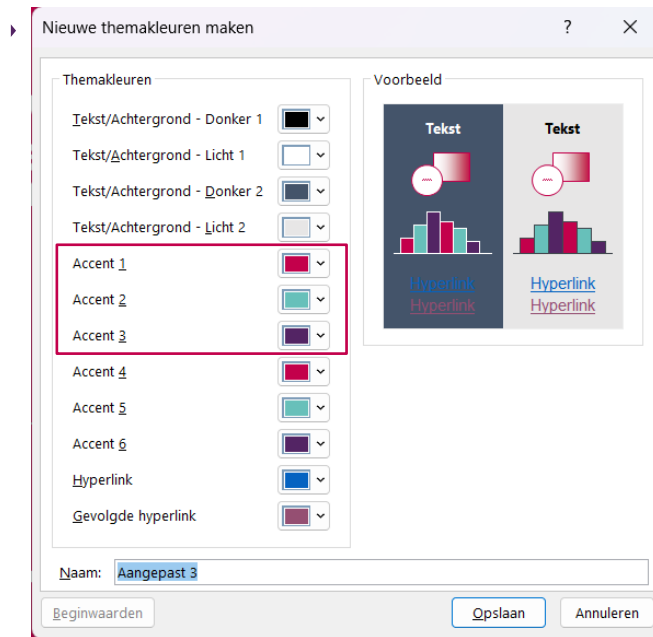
Nieuwe themakleuren maken

?

Themakleuren

Tekst/Achtergrond - Donker 1

Tekst/Achtergrond - Licht 1

Tekst/Achtergrond - Donker 2

Tekst/Achtergrond - Licht 2

Accent 1

Accent 2

Accent 3

Accent 4

Accent 5

Accent 6

Hyperlink

Gevolgde hyperlink

Voorbeeld

Tekst

Tekst

Hyperlink

Hyperlink

Hyperlink

Hyperlink

Naam: Aangepast 3

Beginwaarden

Opslaan

Annuleren